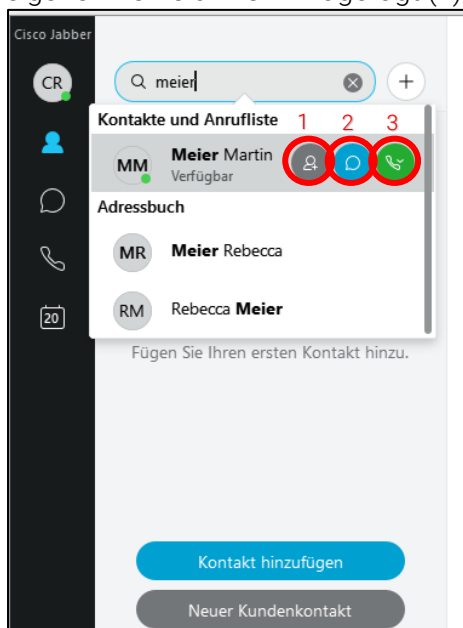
Cisco Jabber

CR

20

meier

Kontakte und Anrufliste

1 2 3

MM Meier Martin
Verfügbar

Adressbuch

MR Meier Rebecca

RM Rebecca Meier

Fügen Sie Ihren ersten Kontakt hinzu.

Kontakt hinzufügen

Neuer Kundenkontakt